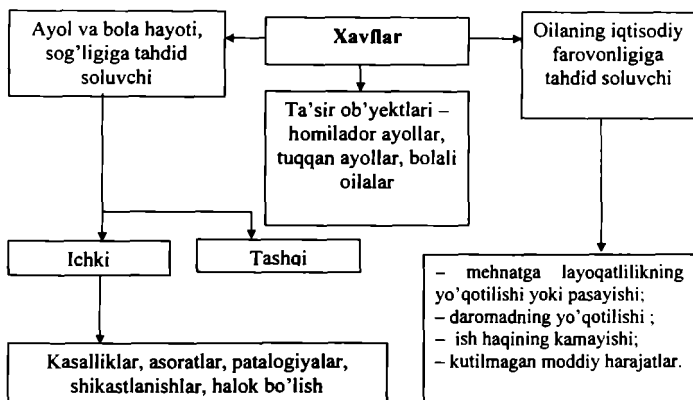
Xavflar

Ayol va bola hayoti, sog'ligiga tahdid soluvchi

Ta'sir ob'yektlari – homilador ayollar, tuqqan ayollar, bolali oilalar

Oilaning iqtisodiy farovonligiga tahdid soluvchi

Ichki

Tashqi

Kasalliklar, asoratlar, patalogiyalar, shikastlanishlar, halok bo'lish

– mehnatga layoqatlilikning yo'qotilishi yoki pasayishi;
– daromadning yo'qotilishi ;
– ish haqining kamayishi;
– kutilmagan moddiy harajatlar.